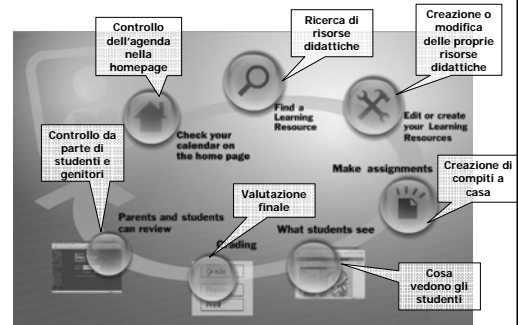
Controllo dell'agenda nella homepage

Ricerca di risorse didattiche

Creazione o modifica delle proprie risorse didattiche

Find a Learning Resource

Edit or create your Learning Resources

Check your calendar on the home page

Controllo da parte di studenti e genitori

Make assignments

Creazione di compiti a casa

Valutazione finale

Parents and students can review

Grading

What students see

Cosa vedono gli studenti